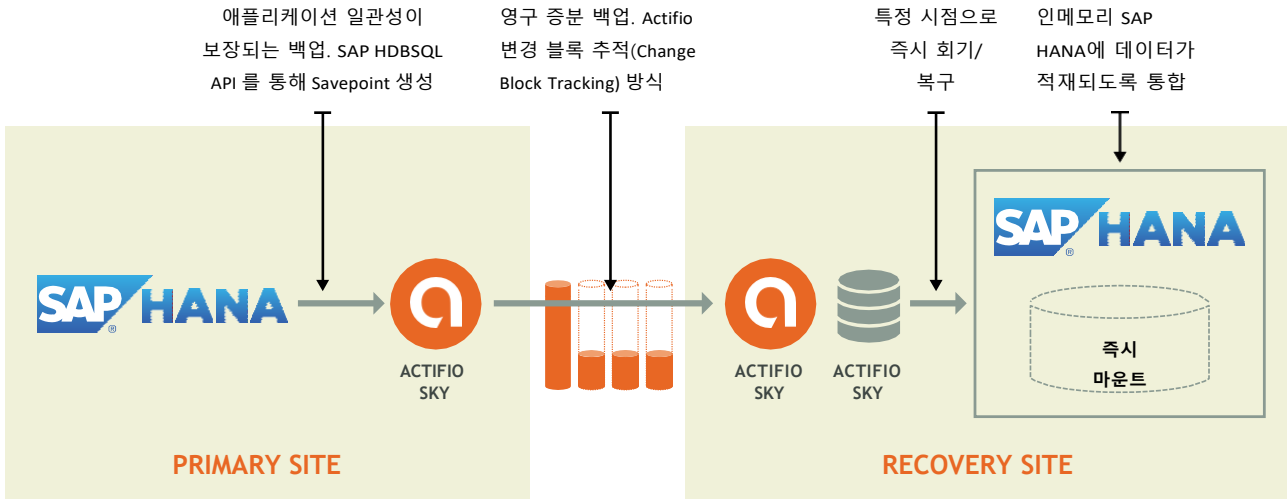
애플리케이션 일관성이 보장되는 백업. SAP HDBSQL API 를 통해 Savepoint 생성

영구 증분 백업. Actifio 변경 블록 추적(Change Block Tracking) 방식

특정 시점으로 즉시 회기/ 복구

인메모리 SAP HANA에 데이터가 적재되도록 통합

SAP HANA

ACTIFIO SKY

ACTIFIO SKY

ACTIFIO SKY

SAP HANA

즉시 마운트

PRIMARY SITE

RECOVERY SITE